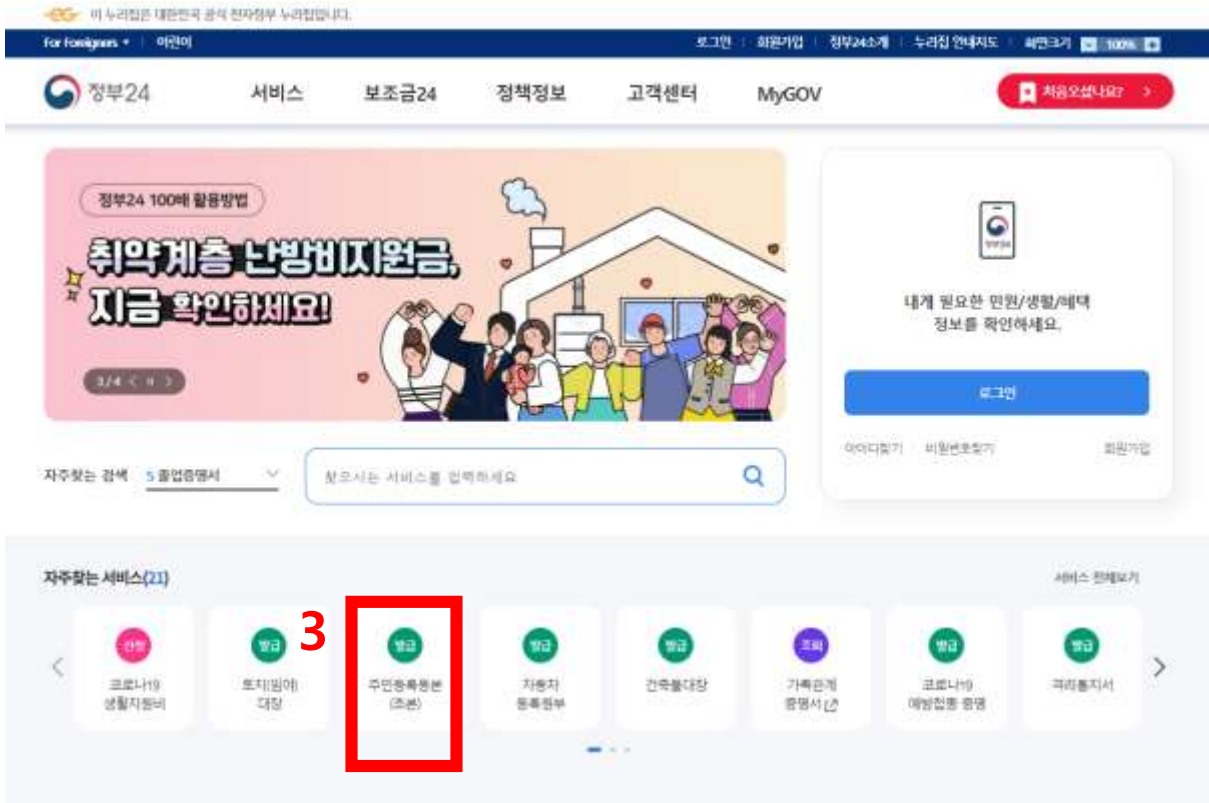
eG 이 누리집은 대한민국 공식 전자정부 누리집입니다.

For Foreigners ▾ | 어린이

로그인 | 회원가입 | 정부24소개 | 누리집 안내지도 | 화면크기 - 100% +

정부24

서비스 보조금24 정책정보 고객센터 MyGOV

처음오셨나요? >

정부24 100배 활용방법

취약계층 난방비지원금, 지금 확인하세요!

3/4 < Ⅱ >

내게 필요한 민원/생활/혜택 정보를 확인하세요.

로그인

아이디찾기 | 비밀번호찾기 회원가입

자주찾는 검색 5 졸업증명서

찾으시는 서비스를 입력하세요

자주찾는 서비스(21) 서비스 전체보기

3

신청 코로나19 생활지원비

발급 토지(임야) 대장

발급 주민등록등본 (초본)

발급 자동차 등록원부

발급 건축물대장

조회 가족관계 증명서

발급 코로나19 예방접종 증명

발급 국민통지서